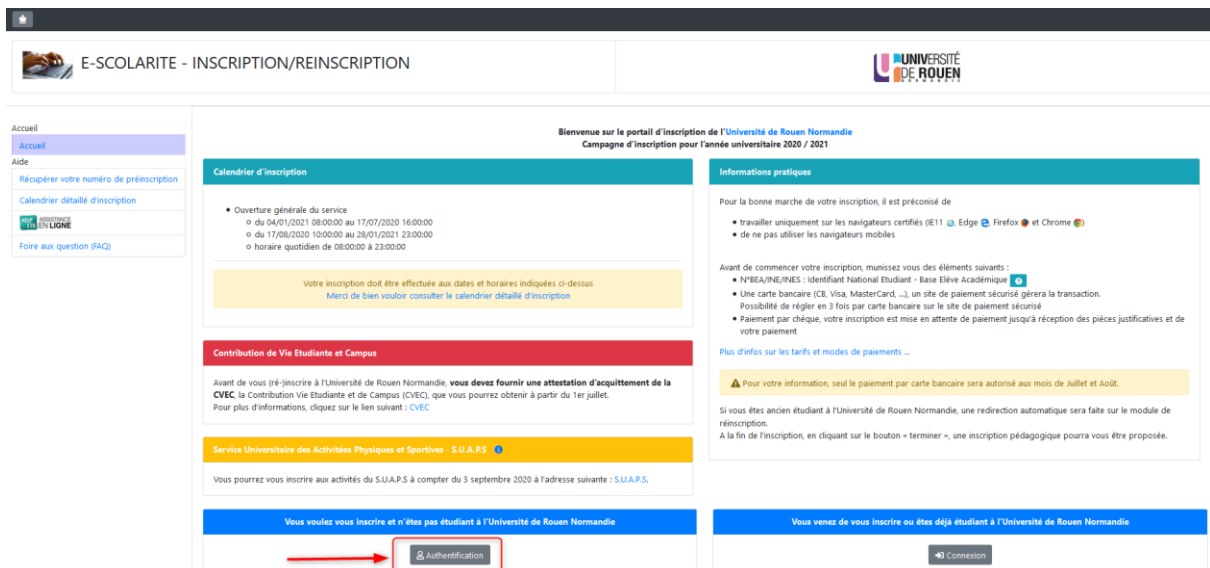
E-SCOLARITE - INSCRIPTION/REINSCRIPTION

UNIVERSITÉ DE ROUEN NORMANDIE

Accueil
Accueil
Aide
Récupérer votre numéro de préinscription
Calendrier détaillé d'inscription
HELP ASSISTANCE EN LIGNE
Foire aux question (FAQ)

Bienvenue sur le portail d'inscription de l'Université de Rouen Normandie
Campagne d'inscription pour l'année universitaire 2020 / 2021

Calendrier d'inscription

- Ouverture générale du service
  - du 04/01/2021 08:00:00 au 17/07/2020 16:00:00
  - du 17/08/2020 10:00:00 au 28/01/2021 23:00:00
  - horaire quotidien de 08:00:00 à 23:00:00

Votre inscription doit être effectuée aux dates et horaires indiquées ci-dessus
Merci de bien vouloir consulter le calendrier détaillé d'inscription

Contribution de Vie Etudiante et Campus

Avant de vous (ré-)inscrire à l'Université de Rouen Normandie, vous devez fournir une attestation d'acquittement de la CVEC, la Contribution Vie Etudiante et de Campus (CVEC), que vous pourrez obtenir à partir du 1er juillet.
Pour plus d'informations, cliquez sur le lien suivant : CVEC

Service Universitaire des Activitées Physiques et Sportives - S.U.A.P.S

Vous pourrez vous inscrire aux activités du S.U.A.P.S à compter du 3 septembre 2020 à l'adresse suivante : S.U.A.P.S.

Informations pratiques

Pour la bonne marche de votre inscription, il est préconisé de

- travailler uniquement sur les navigateurs certifiés (IE11, Edge, Firefox et Chrome)
- de ne pas utiliser les navigateurs mobiles

Avant de commencer votre inscription, munissez vous des éléments suivants :
- N°BEA/INE/INES : Identifiant National Etudiant - Base Elève Académique
- Une carte bancaire (CB, Visa, MasterCard, ...), un site de paiement sécurisé gérera la transaction. Possibilité de régler en 3 fois par carte bancaire sur le site de paiement sécurisé
- Paiement par chèque, votre inscription est mise en attente de paiement jusqu'à réception des pièces justificatives et de votre paiement

Plus d'infos sur les tarifs et modes de paiements ...

Pour votre information, seul le paiement par carte bancaire sera autorisé aux mois de Juillet et Août.

Si vous êtes ancien étudiant à l'Université de Rouen Normandie, une redirection automatique sera faite sur le module de réinscription.
A la fin de l'inscription, en cliquant sur le bouton « terminer », une inscription pédagogique pourra vous être proposée.

Vous voulez vous inscrire et n'êtes pas étudiant à l'Université de Rouen Normandie
Authentification

Vous venez de vous inscrire ou êtes déjà étudiant à l'Université de Rouen Normandie
Connexion